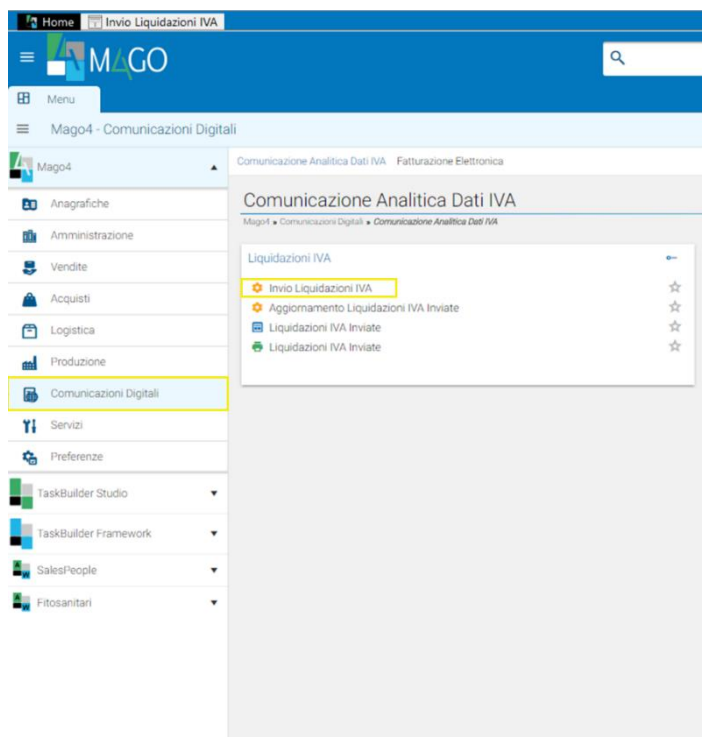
Home | Invio Liquidazioni IVA

MAGO

Menu

Mago4 - Comunicazioni Digitali

Mago4
Anagrafiche
Amministrazione
Vendite
Acquisti
Logistica
Produzione
Comunicazioni Digitali
Servizi
Preferenze
TaskBuilder Studio
TaskBuilder Framework
SalesPeople
Fitosanitari

Comunicazione Analitica Dati IVA | Fatturazione Elettronica

Comunicazione Analitica Dati IVA

Mago4 » Comunicazioni Digitali » Comunicazione Analitica Dati IVA

Liquidazioni IVA

Invio Liquidazioni IVA
Aggiornamento Liquidazioni IVA Inviate
Liquidazioni IVA Inviate
Liquidazioni IVA Inviate